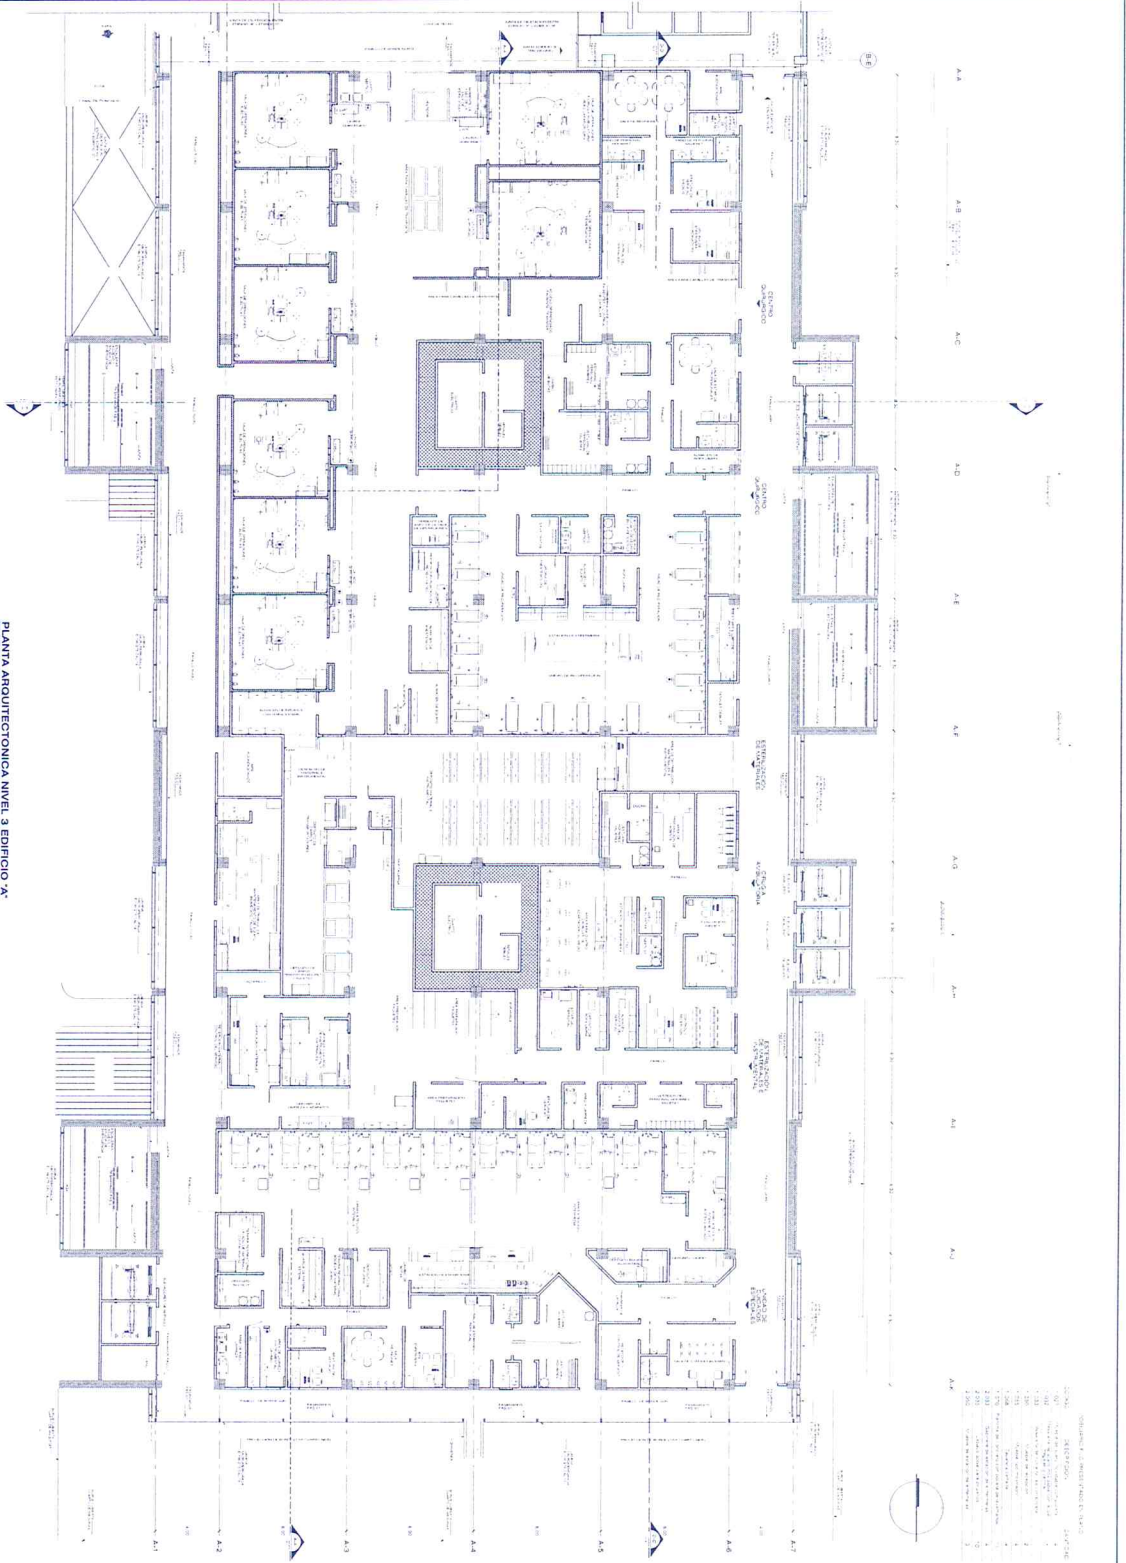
PLANTA ARQUITECTONICA NIVEL 3 EDIFICIO "A"

A-A
A-B
A-C
A-D
A-E
A-F
A-G
A-H
A-I
A-J
A-K

A-1
A-2
A-3
A-4
A-5
A-6
A-7

CENTRO QUIRURGICO
CENTRO QUIRURGICO
ESTERILIZACION DE MATERIALES
CIRUGIA AMBULATORIA
ESTERILIZACION DE MATERIALES Y EQUIPOS
UNIDAD DE ESTERILES

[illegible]